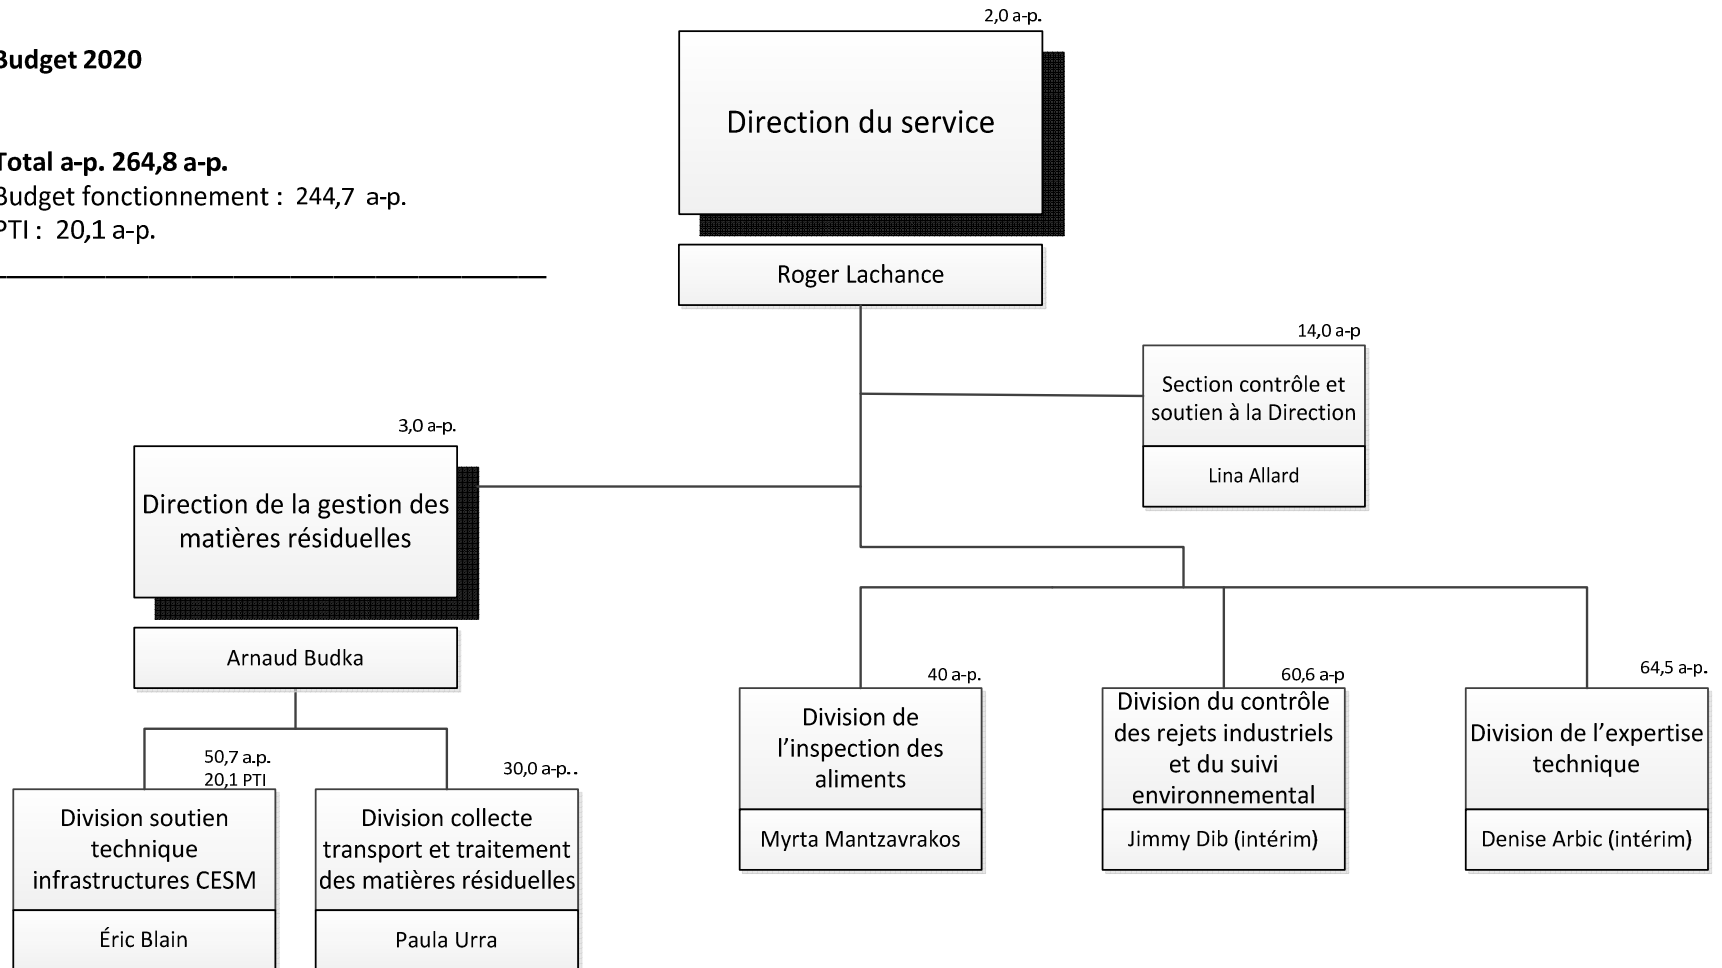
Budget 2020

Total a-p. 264,8 a-p.
Budget fonctionnement : 244,7 a-p.
PTI : 20,1 a-p.

2,0 a-p.
Direction du service
Roger Lachance

14,0 a-p
Section contrôle et soutien à la Direction
Lina Allard

3,0 a-p.
Direction de la gestion des matières résiduelles
Arnaud Budka

50,7 a.p.
20,1 PTI
Division soutien technique infrastructures CESM
Éric Blain

30,0 a-p..
Division collecte transport et traitement des matières résiduelles
Paula Urra

40 a-p.
Division de l'inspection des aliments
Myrta Mantzavrakos

60,6 a-p
Division du contrôle des rejets industriels et du suivi environnemental
Jimmy Dib (intérim)

64,5 a-p.
Division de l'expertise technique
Denise Arbic (intérim)